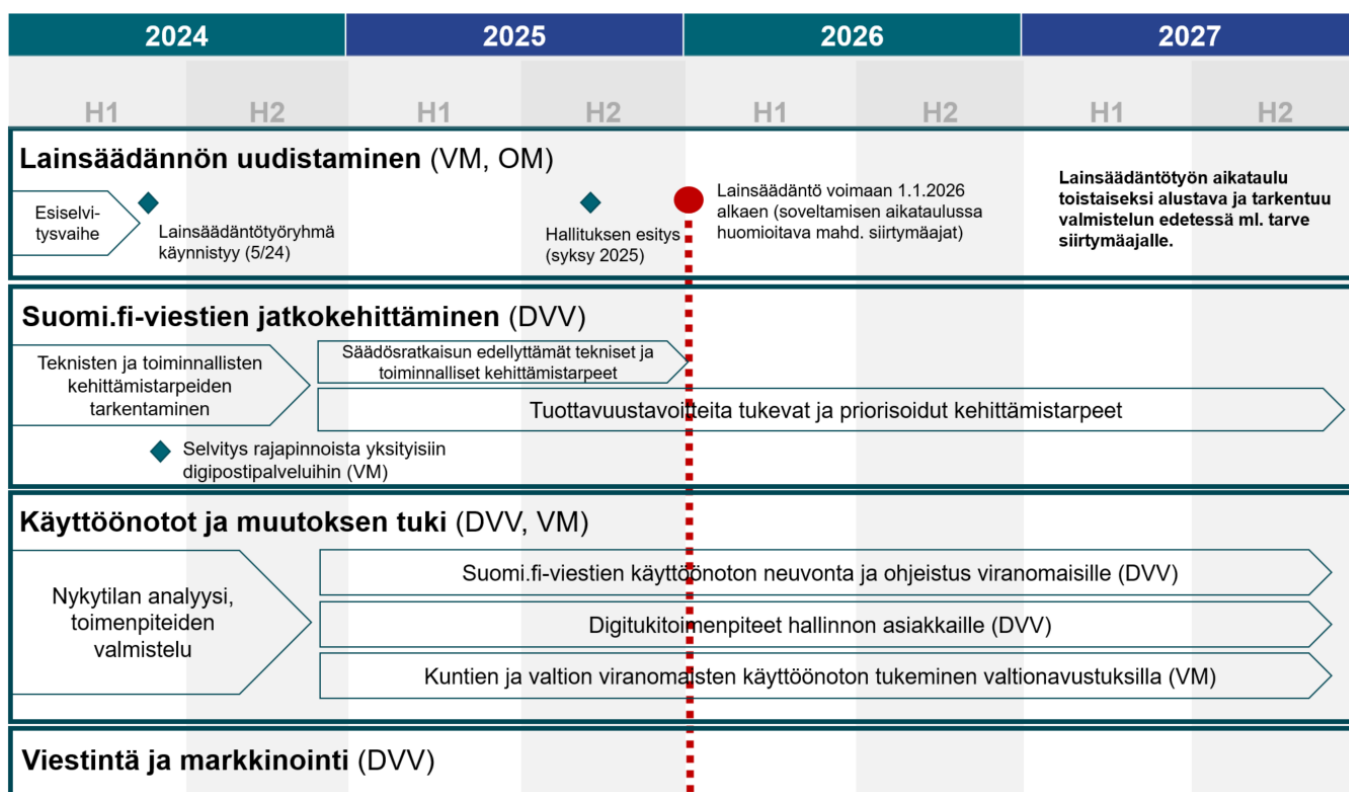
2024 2025 2026 2027

H1 H2 H1 H2 H1 H2 H1 H2

**Lainsäädännön uudistaminen** (VM, OM)

Esiselvitysvaihe

Lainsäädäntötyöryhmä käynnistyy (5/24)

Hallituksen esitys (syksy 2025)

Lainsäädäntö voimaan 1.1.2026 alkaen (soveltamisen aikataulussa huomioitava mahd. siirtymäajat)

**Lainsäädäntötyön aikataulu toistaiseksi alustava ja tarkentuu valmistelun edetessä ml. tarve siirtymäajalle.**

**Suomi.fi-viestien jatkokehittäminen** (DVV)

Teknisten ja toiminnallisten kehittämistarpeiden tarkentaminen

Säädösratkaisun edellyttämät tekniset ja toiminnalliset kehittämistarpeet

Tuottavuustavoitteita tukevat ja priorisoidut kehittämistarpeet

Selvitys rajapinnoista yksityisiin digipostipalveluihin (VM)

**Käyttöönotot ja muutoksen tuki** (DVV, VM)

Nykytilan analyysi, toimenpiteiden valmistelu

Suomi.fi-viestien käyttöönoton neuvonta ja ohjeistus viranomaisille (DVV)

Digitukitoimenpiteet hallinnon asiakkaille (DVV)

Kuntien ja valtion viranomaisten käyttöönoton tukeminen valtionavustuksilla (VM)

**Viestintä ja markkinointi** (DVV)